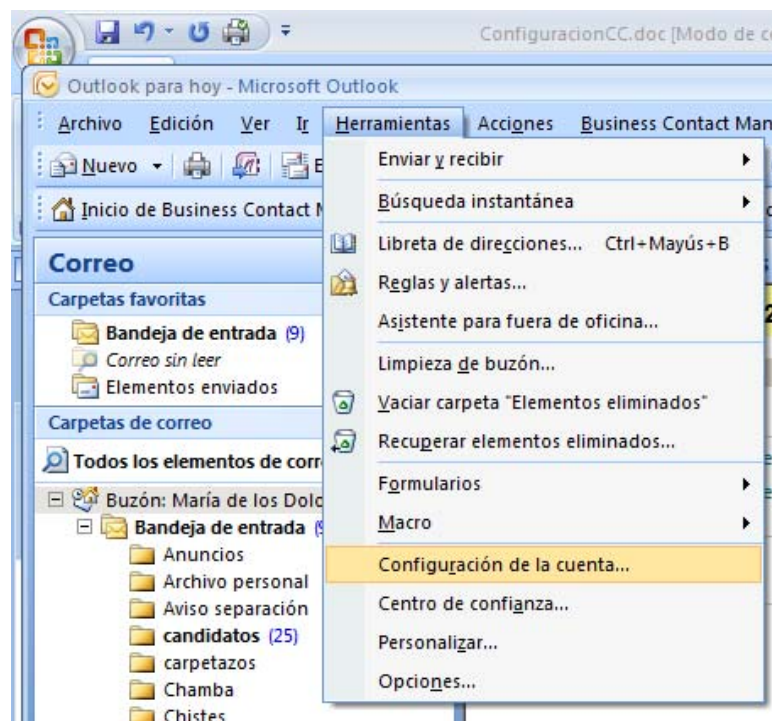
ConfiguracionCC.doc [Modo de c

Outlook para hoy - Microsoft Outlook

Archivo Edición Ver Ir Herramientas Acciones Business Contact Man

Nuevo

Inicio de Business Contact M

Correo

Carpetas favoritas

Bandeja de entrada (9)

Correo sin leer

Elementos enviados

Carpetas de correo

Todos los elementos de corr

Buzón: María de los Dolo

Bandeja de entrada (

Anuncios

Archivo personal

Aviso separación

candidatos (25)

carpetazos

Chamba

Chistes

Enviar y recibir

Búsqueda instantánea

Libreta de direcciones... Ctrl+Mayús+B

Reglas y alertas...

Asistente para fuera de oficina...

Limpieza de buzón...

Vaciar carpeta "Elementos eliminados"

Recuperar elementos eliminados...

Formularios

Macro

Configuración de la cuenta...

Centro de confianza...

Personalizar...

Opciones...